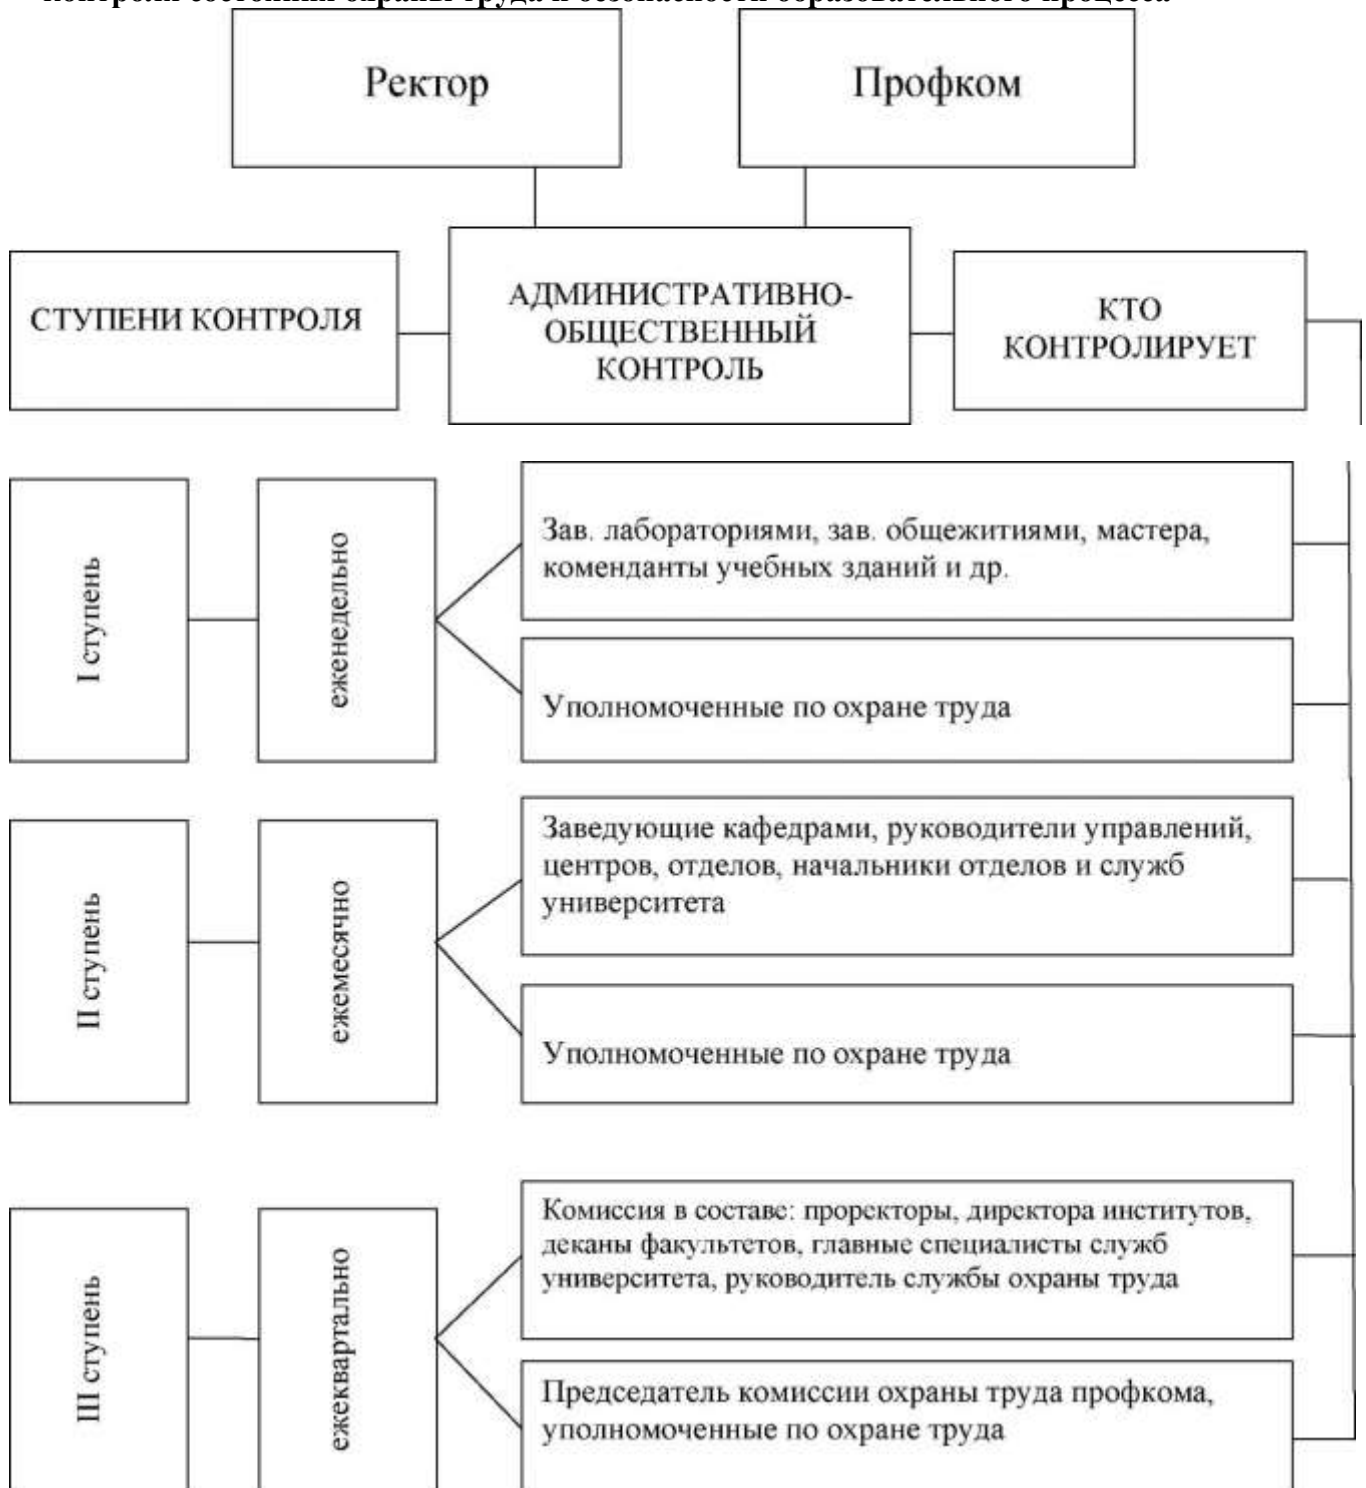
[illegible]

Ректор

Профком

СТУПЕНИ КОНТРОЛЯ

АДМИНИСТРАТИВНО-ОБЩЕСТВЕННЫЙ КОНТРОЛЬ

КТО КОНТРОЛИРУЕТ

I ступень

еженедельно

Зав. лабораториями, зав. общежитиями, мастера, коменданты учебных зданий и др.

Уполномоченные по охране труда

II ступень

ежемесячно

Заведующие кафедрами, руководители управлений, центров, отделов, начальники отделов и служб университета

Уполномоченные по охране труда

III ступень

ежеквартально

Комиссия в составе: проректоры, директора институтов, деканы факультетов, главные специалисты служб университета, руководитель службы охраны труда

Председатель комиссии охраны труда профкома, уполномоченные по охране труда